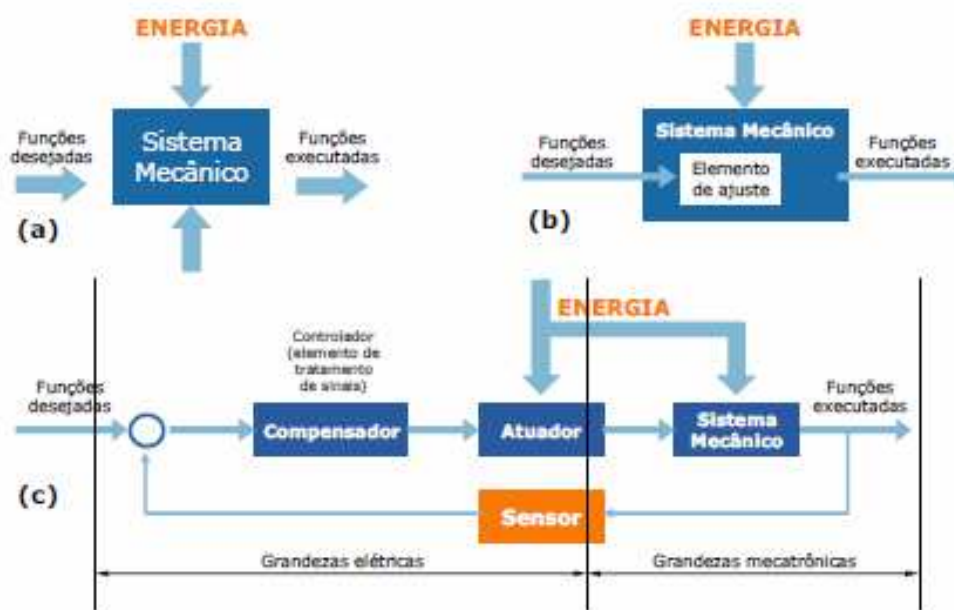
ENERGIA

Funções desejadas

Sistema Mecânico

Funções executadas

(a)

ENERGIA

Funções desejadas

Sistema Mecânico

Elemento de ajuste

Funções executadas

(b)

ENERGIA

Controlador (elemento de tratamento de sinais)

Funções desejadas

Compensador

Atuador

Sistema Mecânico

Funções executadas

(c)

Sensor

Grandezas elétricas

Grandezas mecatrônicas